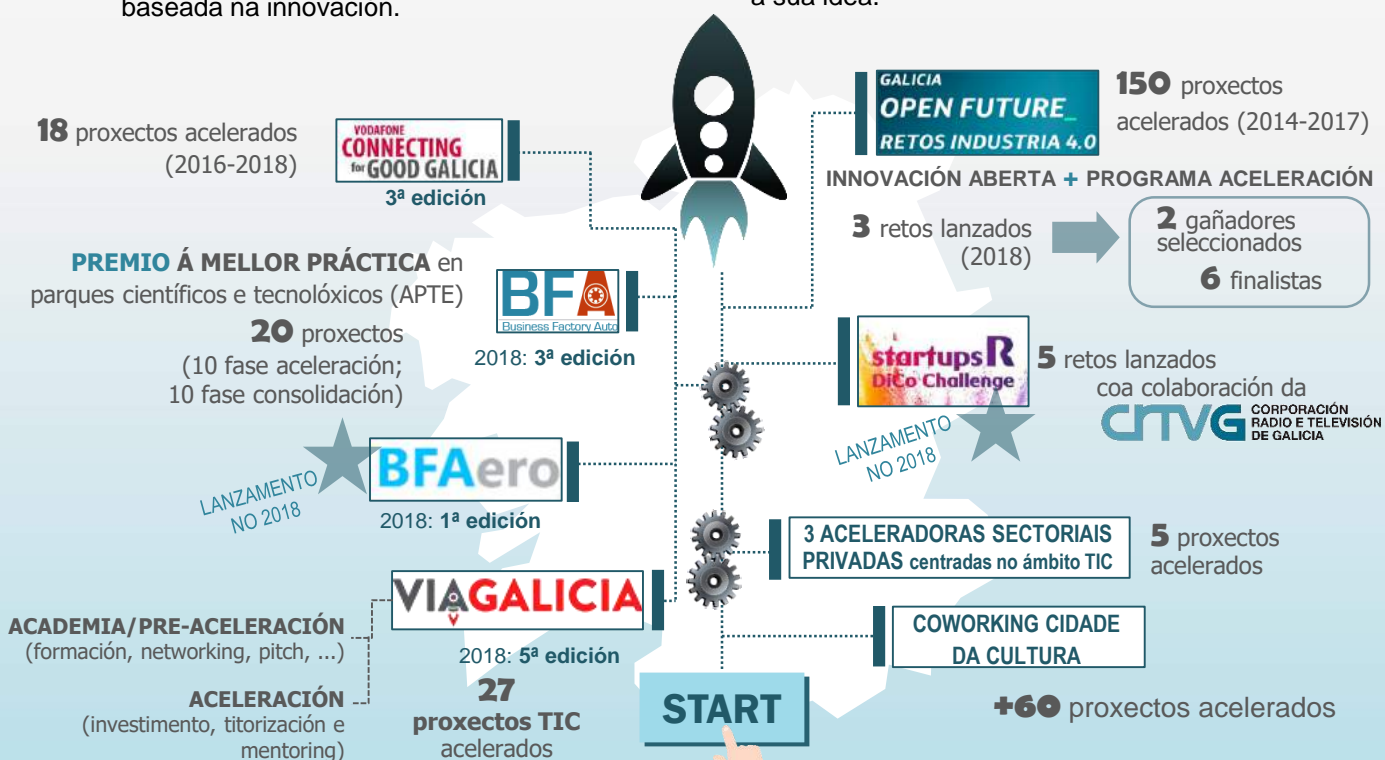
baseada na innovación.

a súa idea.

**18** proxectos acelerados (2016-2018)

VODAFONE CONNECTING for GOOD GALICIA
3ª edición

GALICIA OPEN FUTURE_ RETOS INDUSTRIA 4.0

**150** proxectos acelerados (2014-2017)

INNOVACIÓN ABERTA + PROGRAMA ACELERACIÓN

**3** retos lanzados (2018)

**2** gañadores seleccionados
**6** finalistas

PREMIO Á MELLOR PRÁCTICA en parques científicos e tecnolóxicos (APTE)

**20** proxectos (10 fase aceleración; 10 fase consolidación)

BFA Business Factory Auto
2018: 3ª edición

startups R DiCo Challenge

**5** retos lanzados coa colaboración da

CRTVG CORPORACIÓN RADIO E TELEVISIÓN DE GALICIA

LANZAMENTO NO 2018

BFAero
2018: 1ª edición

LANZAMENTO NO 2018

3 ACELERADORAS SECTORIAIS PRIVADAS centradas no ámbito TIC

**5** proxectos acelerados

VIAGALICIA
2018: 5ª edición

ACADEMIA/PRE-ACELERACIÓN (formación, networking, pitch, ...)

ACELERACIÓN (investimento, titorización e mentoring)

**27** proxectos TIC acelerados

COWORKING CIDADE DA CULTURA

START

**+60** proxectos acelerados